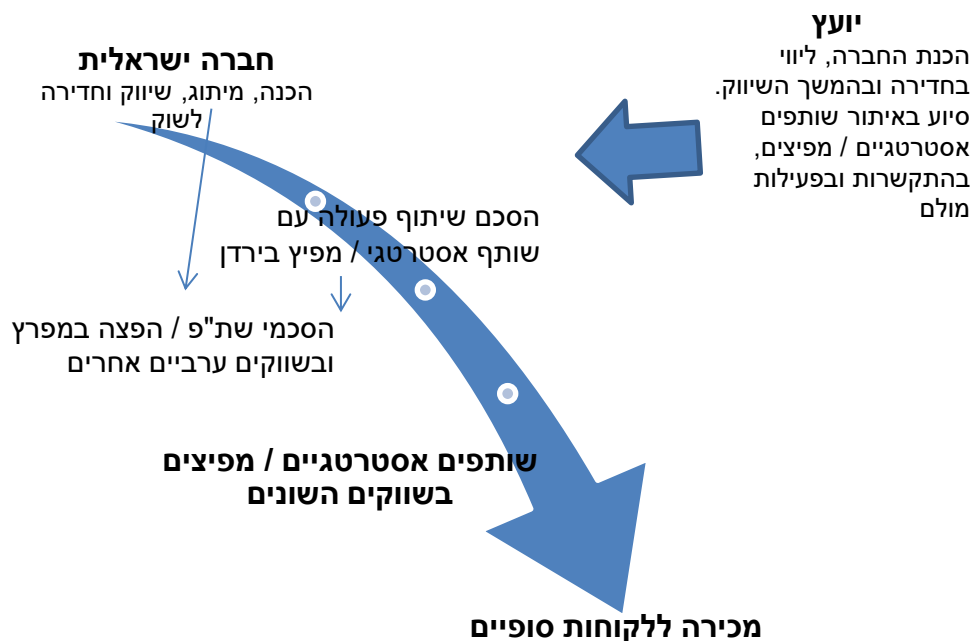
יועץ
הכנת החברה, ליווי בחדירה ובהמשך השיווק. סיוע באיתור שותפים אסטרטגיים / מפיצים, בהתקשרות ובפעילות מולם

חברה ישראלית
הכנה, מיתוג, שיווק וחדירה לשוק

הסכם שיתוף פעולה עם שותף אסטרטגי / מפיץ בירדן

הסכמי שת"פ / הפצה במפרץ ובשווקים ערביים אחרים

שותפים אסטרטגיים / מפיצים בשווקים השונים

מכירה ללקוחות סופיים